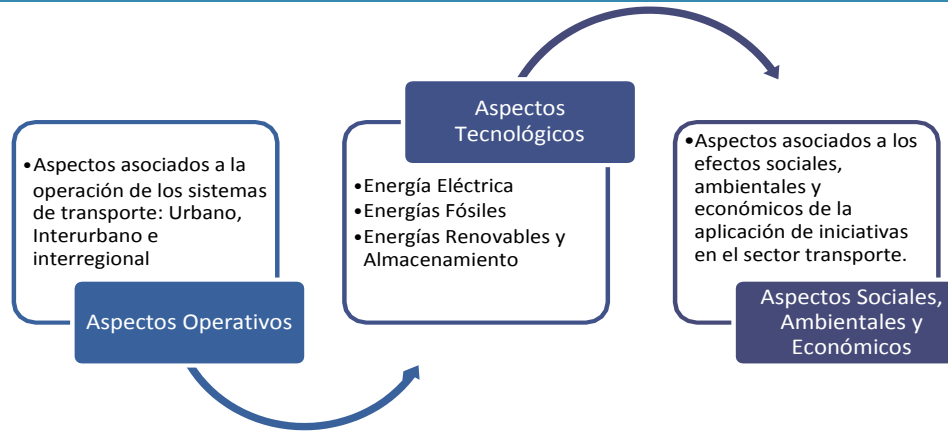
•Aspectos asociados a la operación de los sistemas de transporte: Urbano, Interurbano e interregional

Aspectos Operativos

Aspectos Tecnológicos

•Energía Eléctrica
•Energías Fósiles
•Energías Renovables y Almacenamiento

•Aspectos asociados a los efectos sociales, ambientales y económicos de la aplicación de iniciativas en el sector transporte.

Aspectos Sociales, Ambientales y Económicos